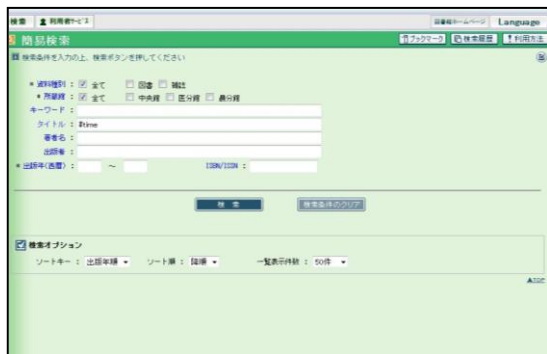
検索 | 利用者サービス

図書館ホームページ | Language

簡易検索

ブックマーク | 検索履歴 | 利用方法

検索条件を入力の上、検索ボタンを押してください

* 資料種別 : ☑ 全て ☐ 図書 ☐ 雑誌
* 所蔵館 : ☑ 全て ☐ 中央館 ☐ 医分館 ☐ 農分館

キーワード :
タイトル : Brine
著者名 :
出版者 :
* 出版年(西暦) : ~ ISBN/ISSN :

検索 | 検索条件のクリア

検索オプション

ソートキー : 出版年順 ▾ ソート順 : 降順 ▾ 一覧表示件数 : 50件 ▾

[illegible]